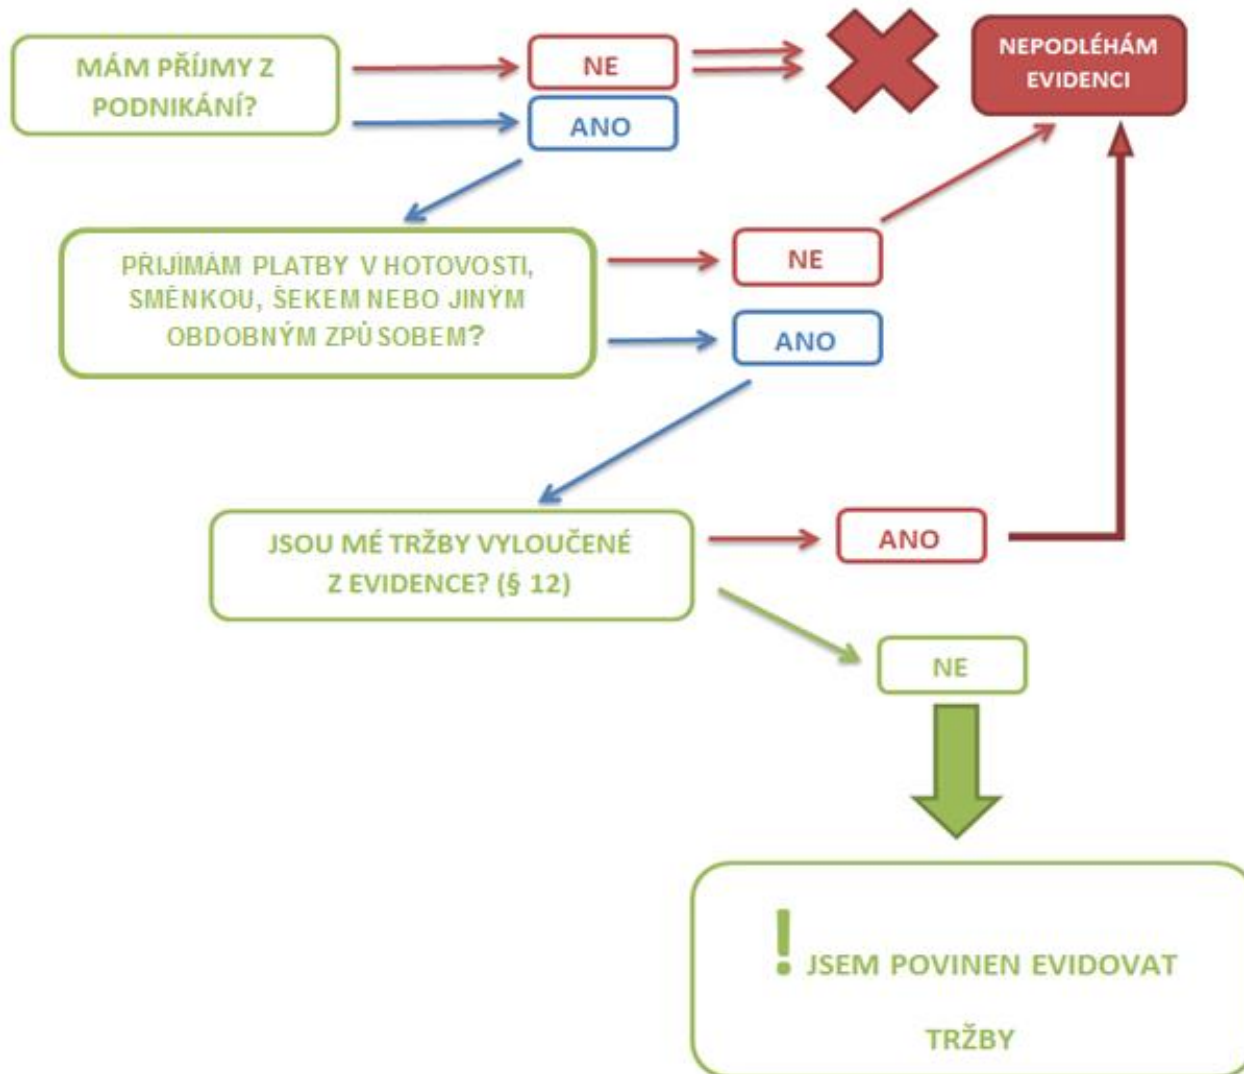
MÁM PŘÍJMY Z PODNIKÁNÍ?

NE

ANO

NEPODLÉHÁM EVIDENCI

PŘIJÍMÁM PLATBY V HOTOVOSTI, SMĚNKOU, ŠEKEM NEBO JINÝM OBDOBNÝM ZPŮSOBEM?

NE

ANO

JSOU MÉ TRŽBY VYLOUČENÉ Z EVIDENCE? (§ 12)

ANO

NE

! JSEM POVINEN EVIDOVAT

TRŽBY